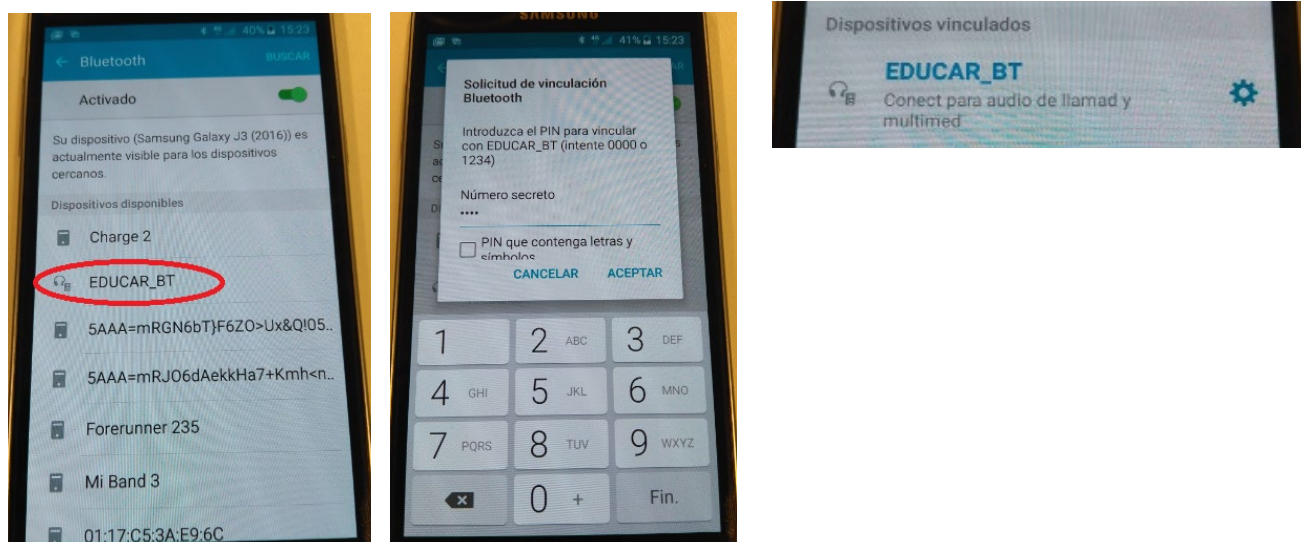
40% 15:23

Bluetooth BUSCAR

Activado

Su dispositivo (Samsung Galaxy J3 (2016)) es actualmente visible para los dispositivos cercanos.

Dispositivos disponibles

Charge 2

EDUCAR_BT

5AAA=mRGN6bT}F6ZO>Ux&Q!05..

5AAA=mRJO6dAekkHa7+Kmh<n..

Forerunner 235

Mi Band 3

01:17:C5:3A:E9:6C

SAMSUNG

41% 15:23

Solicitud de vinculación Bluetooth

Introduzca el PIN para vincular con EDUCAR_BT (intente 0000 o 1234)

Número secreto

••••

PIN que contenga letras y símbolos

CANCELAR ACEPTAR

1
2 ABC
3 DEF
4 GHI
5 JKL
6 MNO
7 PQRS
8 TUV
9 WXYZ
0 +
Fin.

Dispositivos vinculados

EDUCAR_BT

Conect para audio de llamad y multimed